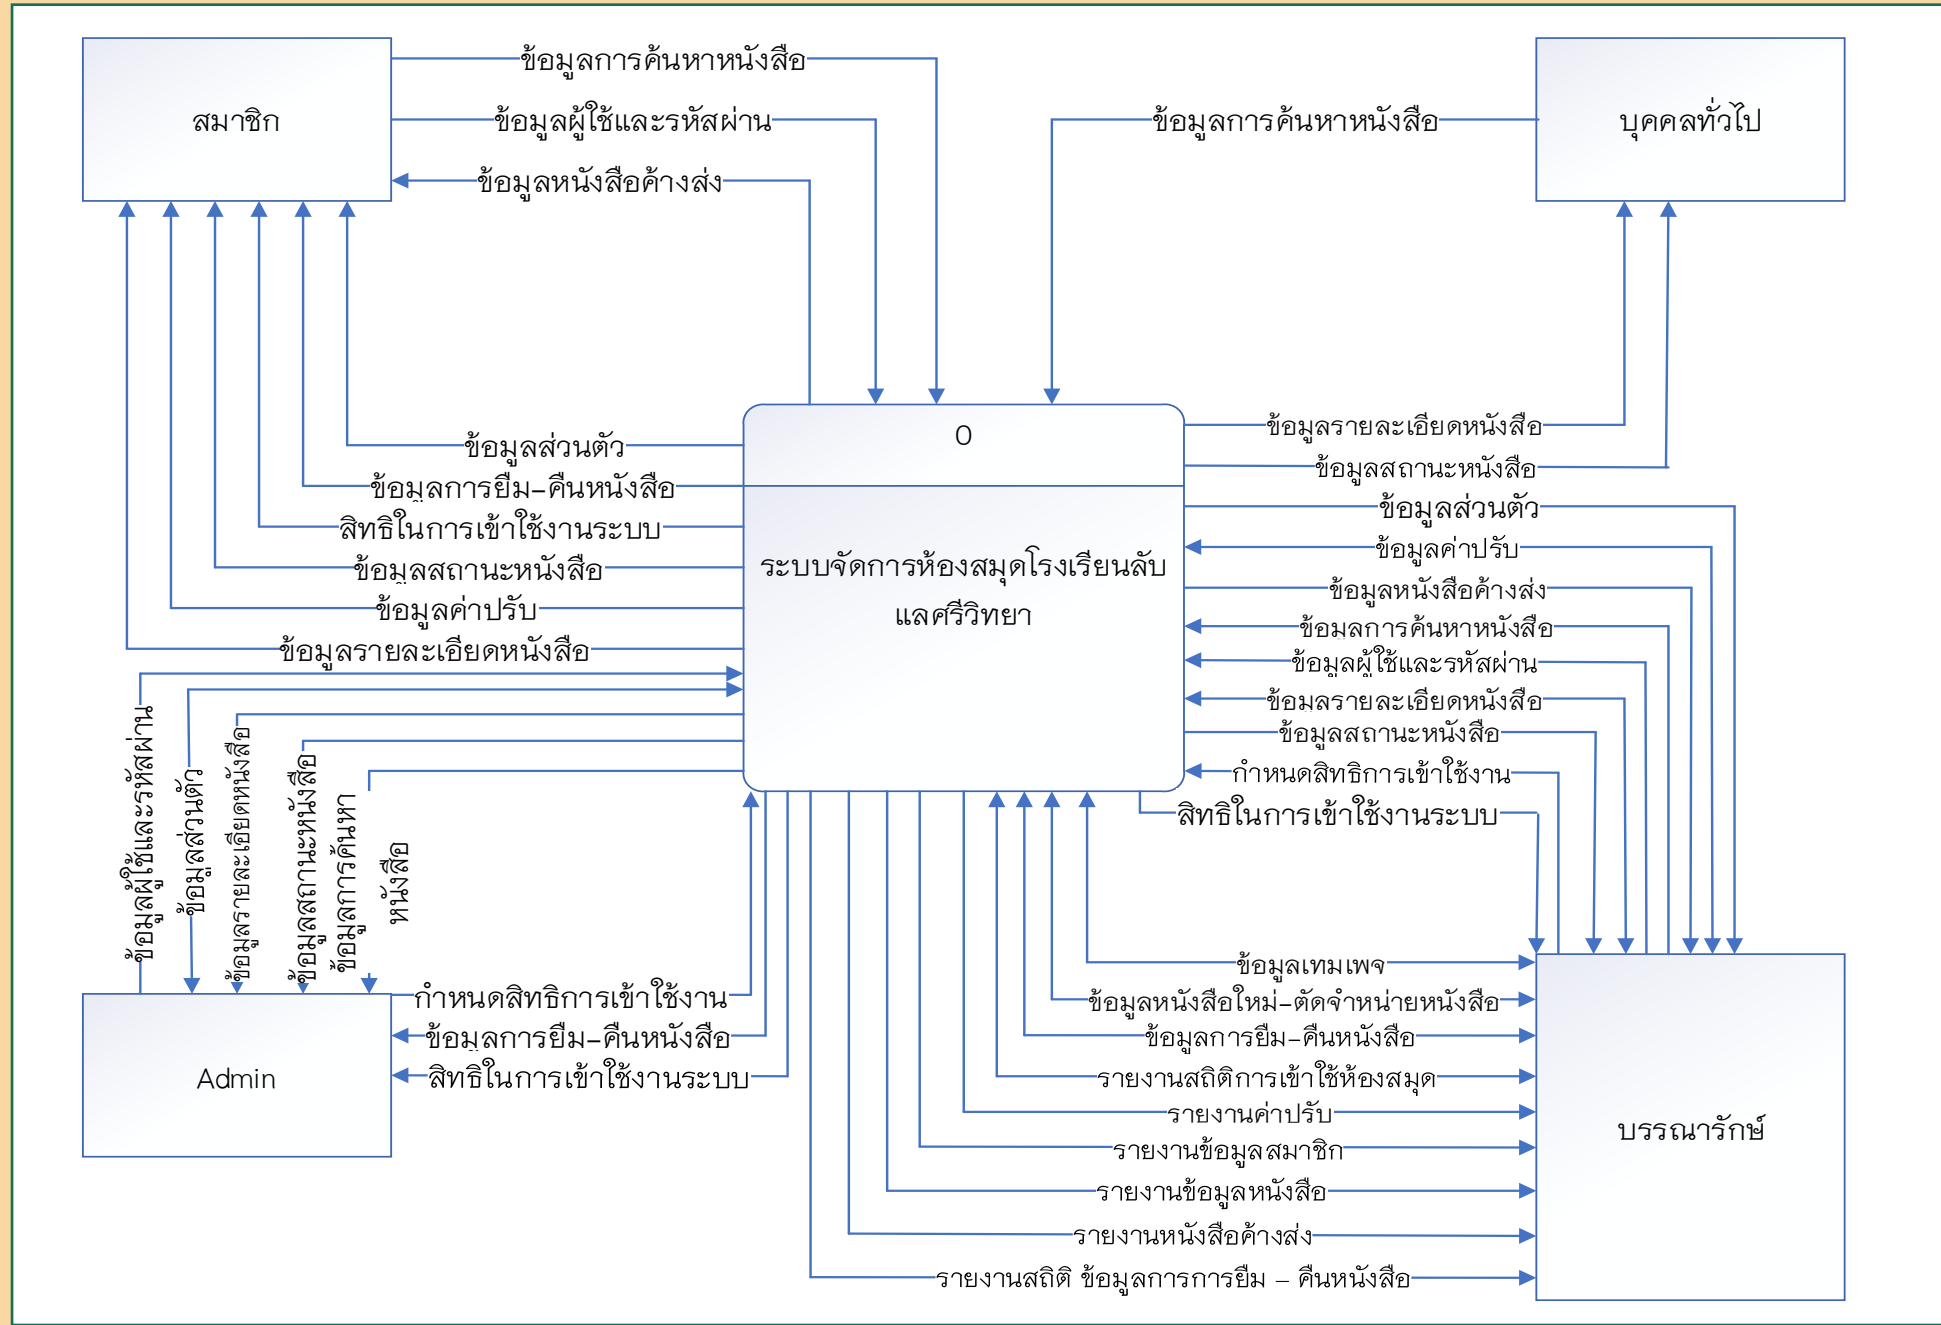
สมาชิก

ข้อมูลการค้นหาหนังสือ

ข้อมูลผู้ใช้และรหัสผ่าน

ข้อมูลหนังสือค้างส่ง

ข้อมูลการค้นหาหนังสือ

บุคคลทั่วไป

0

ระบบจัดการห้องสมุดโรงเรียนลับแลศรีวิทยา

ข้อมูลส่วนตัว

ข้อมูลการยืม-คืนหนังสือ

สิทธิในการเข้าใช้งานระบบ

ข้อมูลสถานะหนังสือ

ข้อมูลค่าปรับ

ข้อมูลรายละเอียดหนังสือ

ข้อมูลรายละเอียดหนังสือ

ข้อมูลสถานะหนังสือ

ข้อมูลส่วนตัว

ข้อมูลค่าปรับ

ข้อมูลหนังสือค้างส่ง

ข้อมลการค้นหาหนังสือ

ข้อมูลผู้ใช้และรหัสผ่าน

ข้อมลรายละเอียดหนังสือ

ข้อมูลสถานะหนังสือ

กำหนดสิทธิการเข้าใช้งาน

สิทธิในการเข้าใช้งานระบบ

ข้อมูลผู้ใช้และรหัสผ่าน

ข้อมูลส่วนตัว

ข้อมูลรายละเอียดหนังสือ

ข้อมูลสถานะหนังสือ

ข้อมูลการค้นหาหนังสือ

กำหนดสิทธิการเข้าใช้งาน

ข้อมูลการยืม-คืนหนังสือ

สิทธิในการเข้าใช้งานระบบ

Admin

ข้อมูลเทมเพจ

ข้อมูลหนังสือใหม่-ตัดจำหน่ายหนังสือ

ข้อมูลการยืม-คืนหนังสือ

รายงานสถิติการเข้าใช้ห้องสมุด

รายงานค่าปรับ

รายงานข้อมูลสมาชิก

รายงานข้อมูลหนังสือ

รายงานหนังสือค้างส่ง

รายงานสถิติ ข้อมูลการการยืม – คืนหนังสือ

บรรณารักษ์